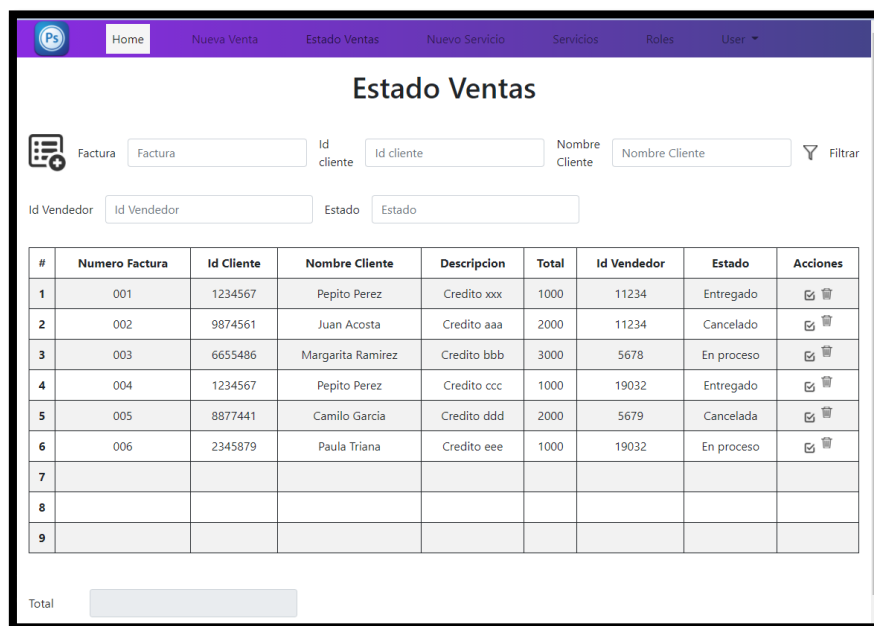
Ps

Home Nueva Venta Estado Ventas Nuevo Servicio Servicios Roles User

Estado Ventas

Factura Factura Id cliente Id cliente Nombre Cliente Nombre Cliente Filtrar

Id Vendedor Id Vendedor Estado Estado

| # | Numero Factura | Id Cliente | Nombre Cliente | Descripcion | Total | Id Vendedor | Estado | Acciones |
|---|---|---|---|---|---|---|---|---|
| 1 | 001 | 1234567 | Pepito Perez | Credito xxx | 1000 | 11234 | Entregado | |
| 2 | 002 | 9874561 | Juan Acosta | Credito aaa | 2000 | 11234 | Cancelado | |
| 3 | 003 | 6655486 | Margarita Ramirez | Credito bbb | 3000 | 5678 | En proceso | |
| 4 | 004 | 1234567 | Pepito Perez | Credito ccc | 1000 | 19032 | Entregado | |
| 5 | 005 | 8877441 | Camilo Garcia | Credito ddd | 2000 | 5679 | Cancelada | |
| 6 | 006 | 2345879 | Paula Triana | Credito eee | 1000 | 19032 | En proceso | |
| 7 | | | | | | | | |
| 8 | | | | | | | | |
| 9 | | | | | | | | |

Total